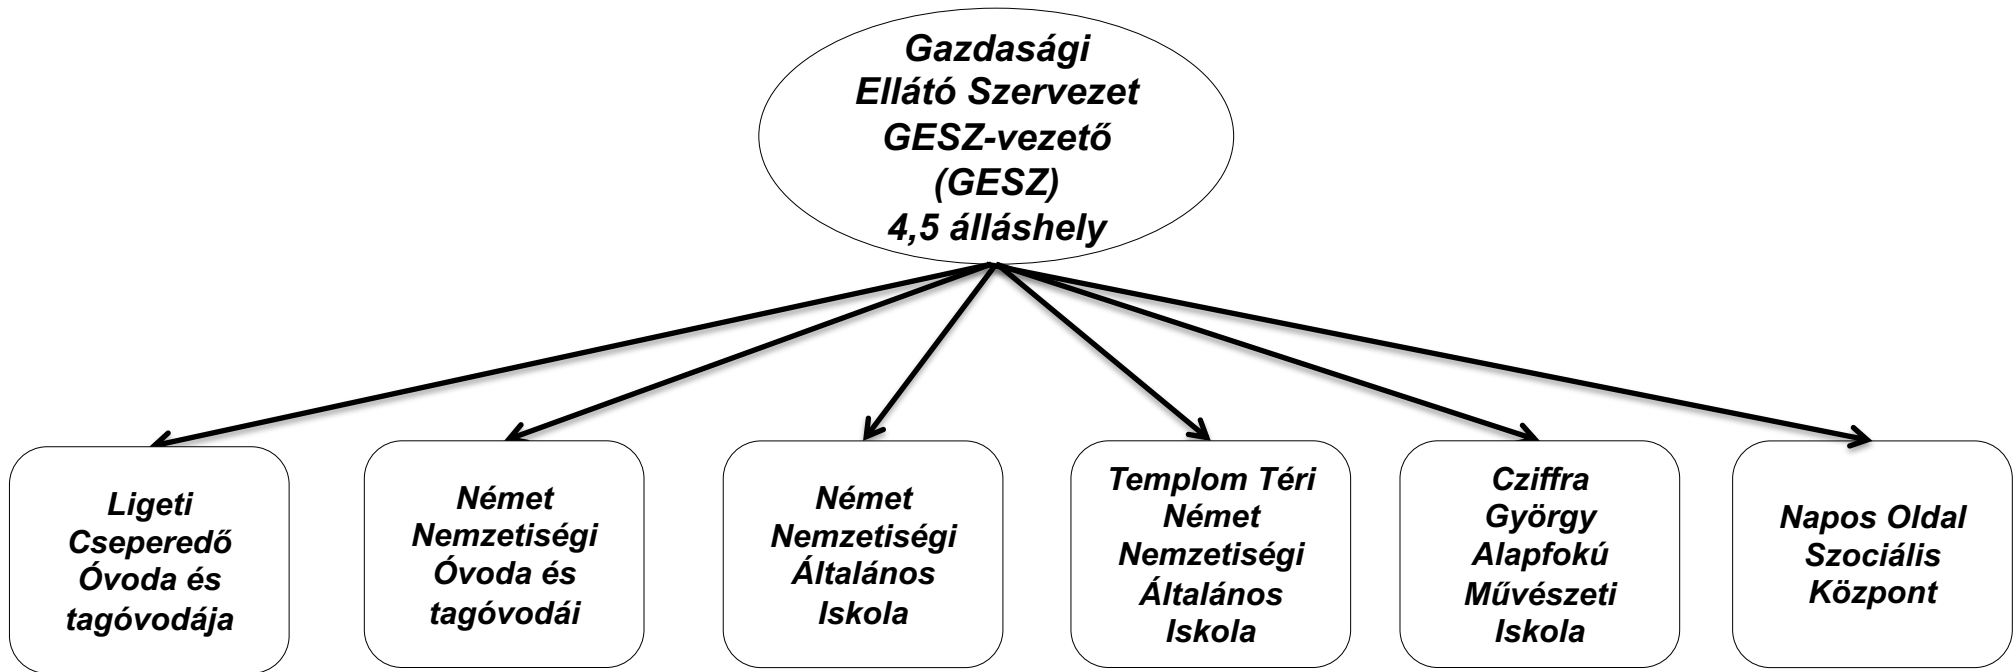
Gazdasági Ellátó Szervezet GESZ-vezető (GESZ) 4,5 álláshely

Ligeti Cseperedő Óvoda és tagóvodája

Német Nemzetiségi Óvoda és tagóvodái

Német Nemzetiségi Általános Iskola

Templom Téri Német Nemzetiségi Általános Iskola

Cziffra György Alapfokú Művészeti Iskola

Napos Oldal Szociális Központ